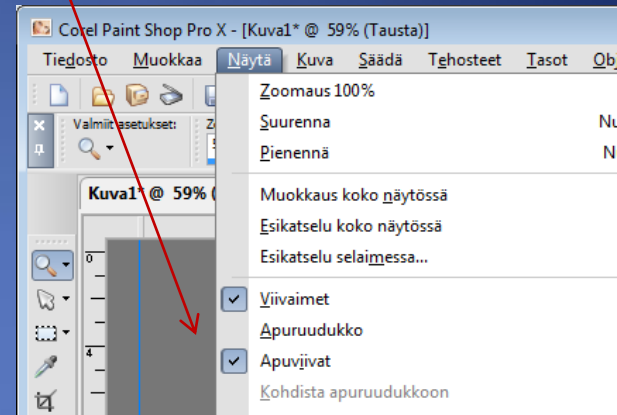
Corel Paint Shop Pro X - [Kuva1* @ 59% (Tausta)]

Tiedosto Muokkaa Näytä Kuva Säädä Tehosteet Tasot Obj

Valmiit asetukset:

Z

Kuva1* @ 59% (

0

4

Zoomaus 100%

Suurenna Nu

Pienennä N

Muokkaus koko näytössä

Esikatselu koko näytössä

Esikatselu selaimessa...

Viivaimet

Apuruudukko

Apuviivat

Kohdista apuruudukkoon